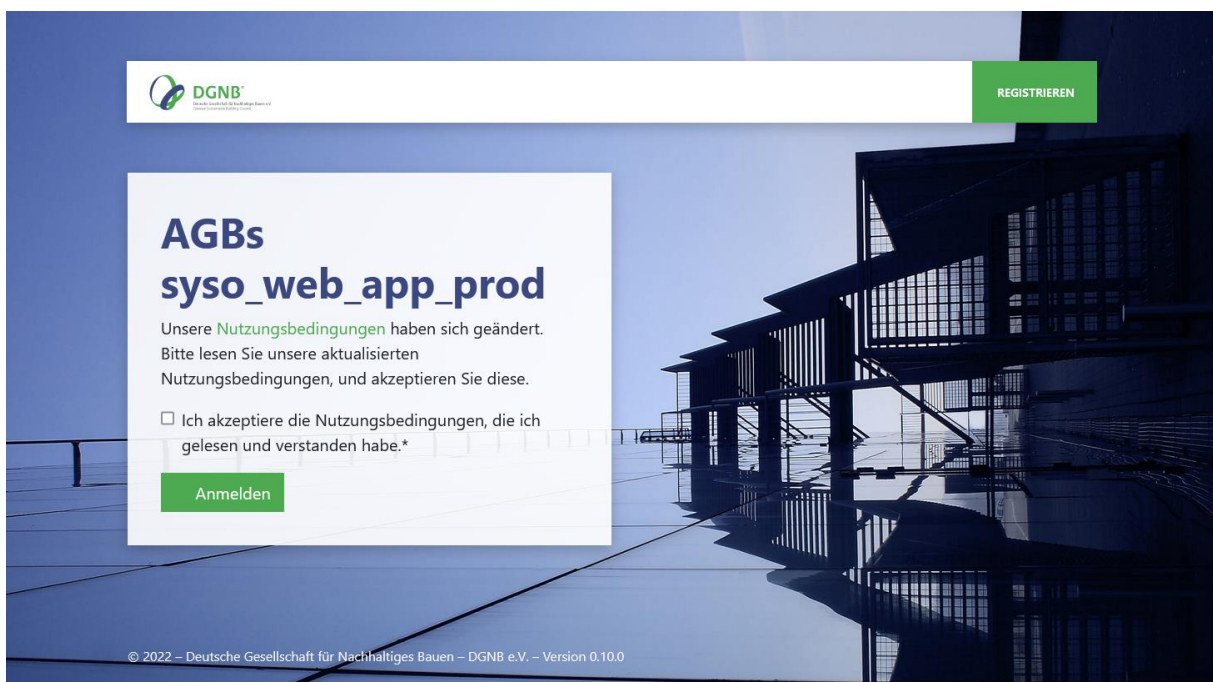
DGNB®
Deutsche Gesellschaft für Nachhaltiges Bauen e.V.
German Sustainable Building Council

REGISTRIEREN

AGBs syso_web_app_prod

Unsere Nutzungsbedingungen haben sich geändert. Bitte lesen Sie unsere aktualisierten Nutzungsbedingungen, und akzeptieren Sie diese.

☐ Ich akzeptiere die Nutzungsbedingungen, die ich gelesen und verstanden habe.*

Anmelden

© 2022 – Deutsche Gesellschaft für Nachhaltiges Bauen – DGNB e.V. – Version 0.10.0